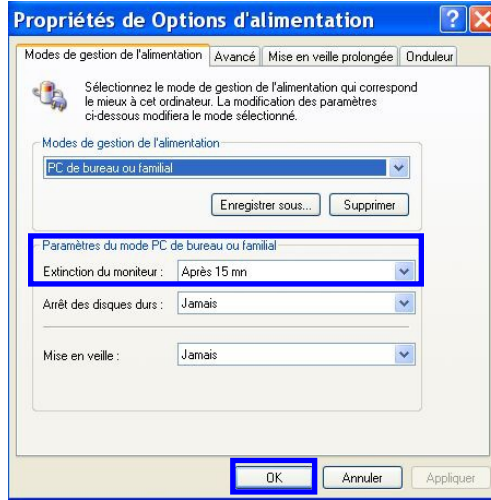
Propriétés de Options d'alimentation

?

Modes de gestion de l'alimentation | Avancé | Mise en veille prolongée | Onduleur

Sélectionnez le mode de gestion de l'alimentation qui correspond le mieux à cet ordinateur. La modification des paramètres ci-dessous modifiera le mode sélectionné.

Modes de gestion de l'alimentation

PC de bureau ou familial

Enregistrer sous... | Supprimer

Paramètres du mode PC de bureau ou familial

Extinction du moniteur : Après 15 mn

Arrêt des disques durs : Jamais

Mise en veille : Jamais

OK | Annuler | Appliquer